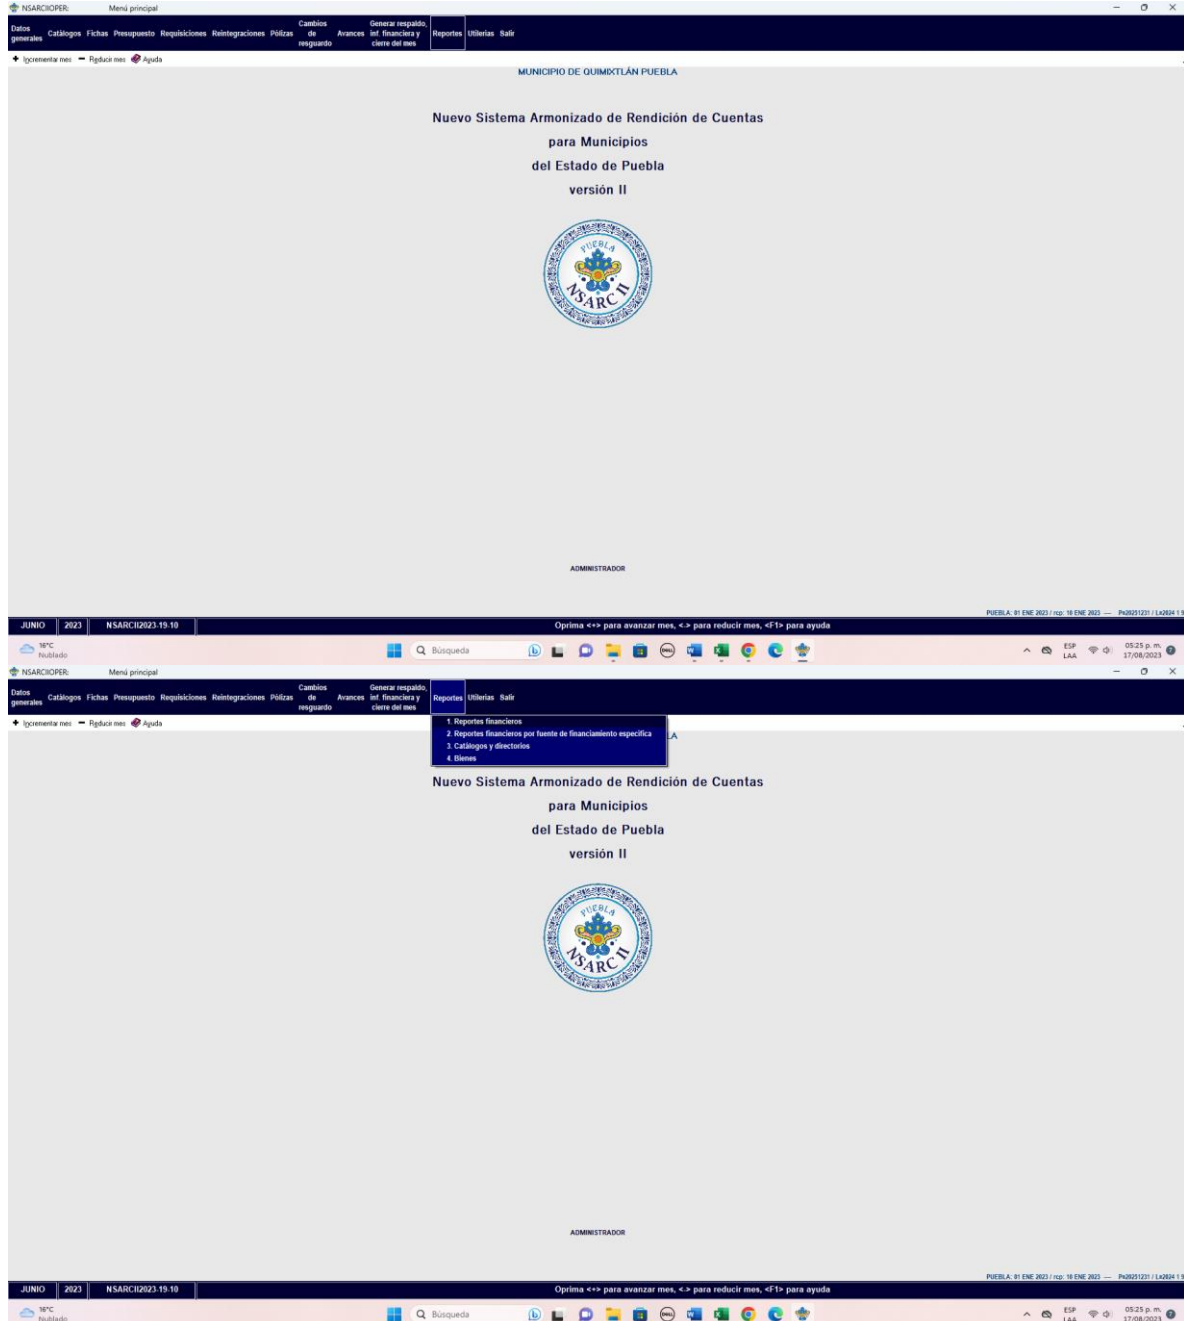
NSARCIIOPER: Menú principal

Datos generales Catálogos Fichas Presupuesto Requisiciones Reintegraciones Pólizas Cambios de resguardo Avances Generar respaldo, inf. financiera y cierre del mes Reportes Utilerías Salir

Incrementar mes Reducir mes Ayuda

MUNICIPIO DE QUIMIXTLÁN PUEBLA

Nuevo Sistema Armonizado de Rendición de Cuentas
para Municipios
del Estado de Puebla
versión II

PUEBLA
NSARC II

ADMINISTRADOR

PUEBLA: 01 ENE 2023 / rcp: 10 ENE 2023 — Pe20251231 / Le2024 1 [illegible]

JUNIO 2023 NSARCII2023-19.10 Oprima <+> para avanzar mes, <-> para reducir mes, <F1> para ayuda

16°C Nublado Búsqueda ESP LAA 05:25 p. m. 17/08/2023

NSARCIIOPER: Menú principal

Datos generales Catálogos Fichas Presupuesto Requisiciones Reintegraciones Pólizas Cambios de resguardo Avances Generar respaldo, inf. financiera y cierre del mes Reportes Utilerías Salir

Incrementar mes Reducir mes Ayuda

1. Reportes financieros
2. Reportes financieros por fuente de financiamiento específica
3. Catálogos y directorios
4. Bienes

Nuevo Sistema Armonizado de Rendición de Cuentas
para Municipios
del Estado de Puebla
versión II

PUEBLA
NSARC II

ADMINISTRADOR

PUEBLA: 01 ENE 2023 / rcp: 10 ENE 2023 — Pe20251231 / Le2024 1 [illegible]

JUNIO 2023 NSARCII2023-19.10 Oprima <+> para avanzar mes, <-> para reducir mes, <F1> para ayuda

16°C Nublado Búsqueda ESP LAA 05:25 p. m. 17/08/2023